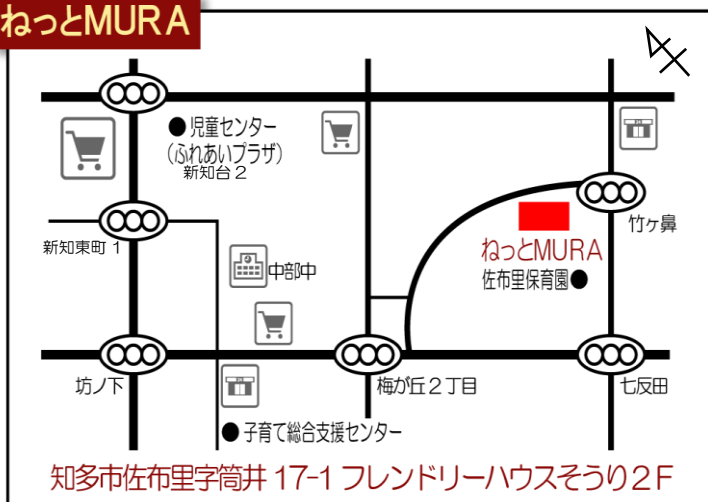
ねっとMURA

N

● 児童センター
（ふれあいプラザ）
新知台２

新知東町１

中部中

ねっとMURA

竹ヶ鼻

佐布里保育園●

坊ノ下

梅が丘２丁目

七反田

● 子育て総合支援センター

知多市佐布里字筒井 17-1 フレンドリーハウスそうり２F